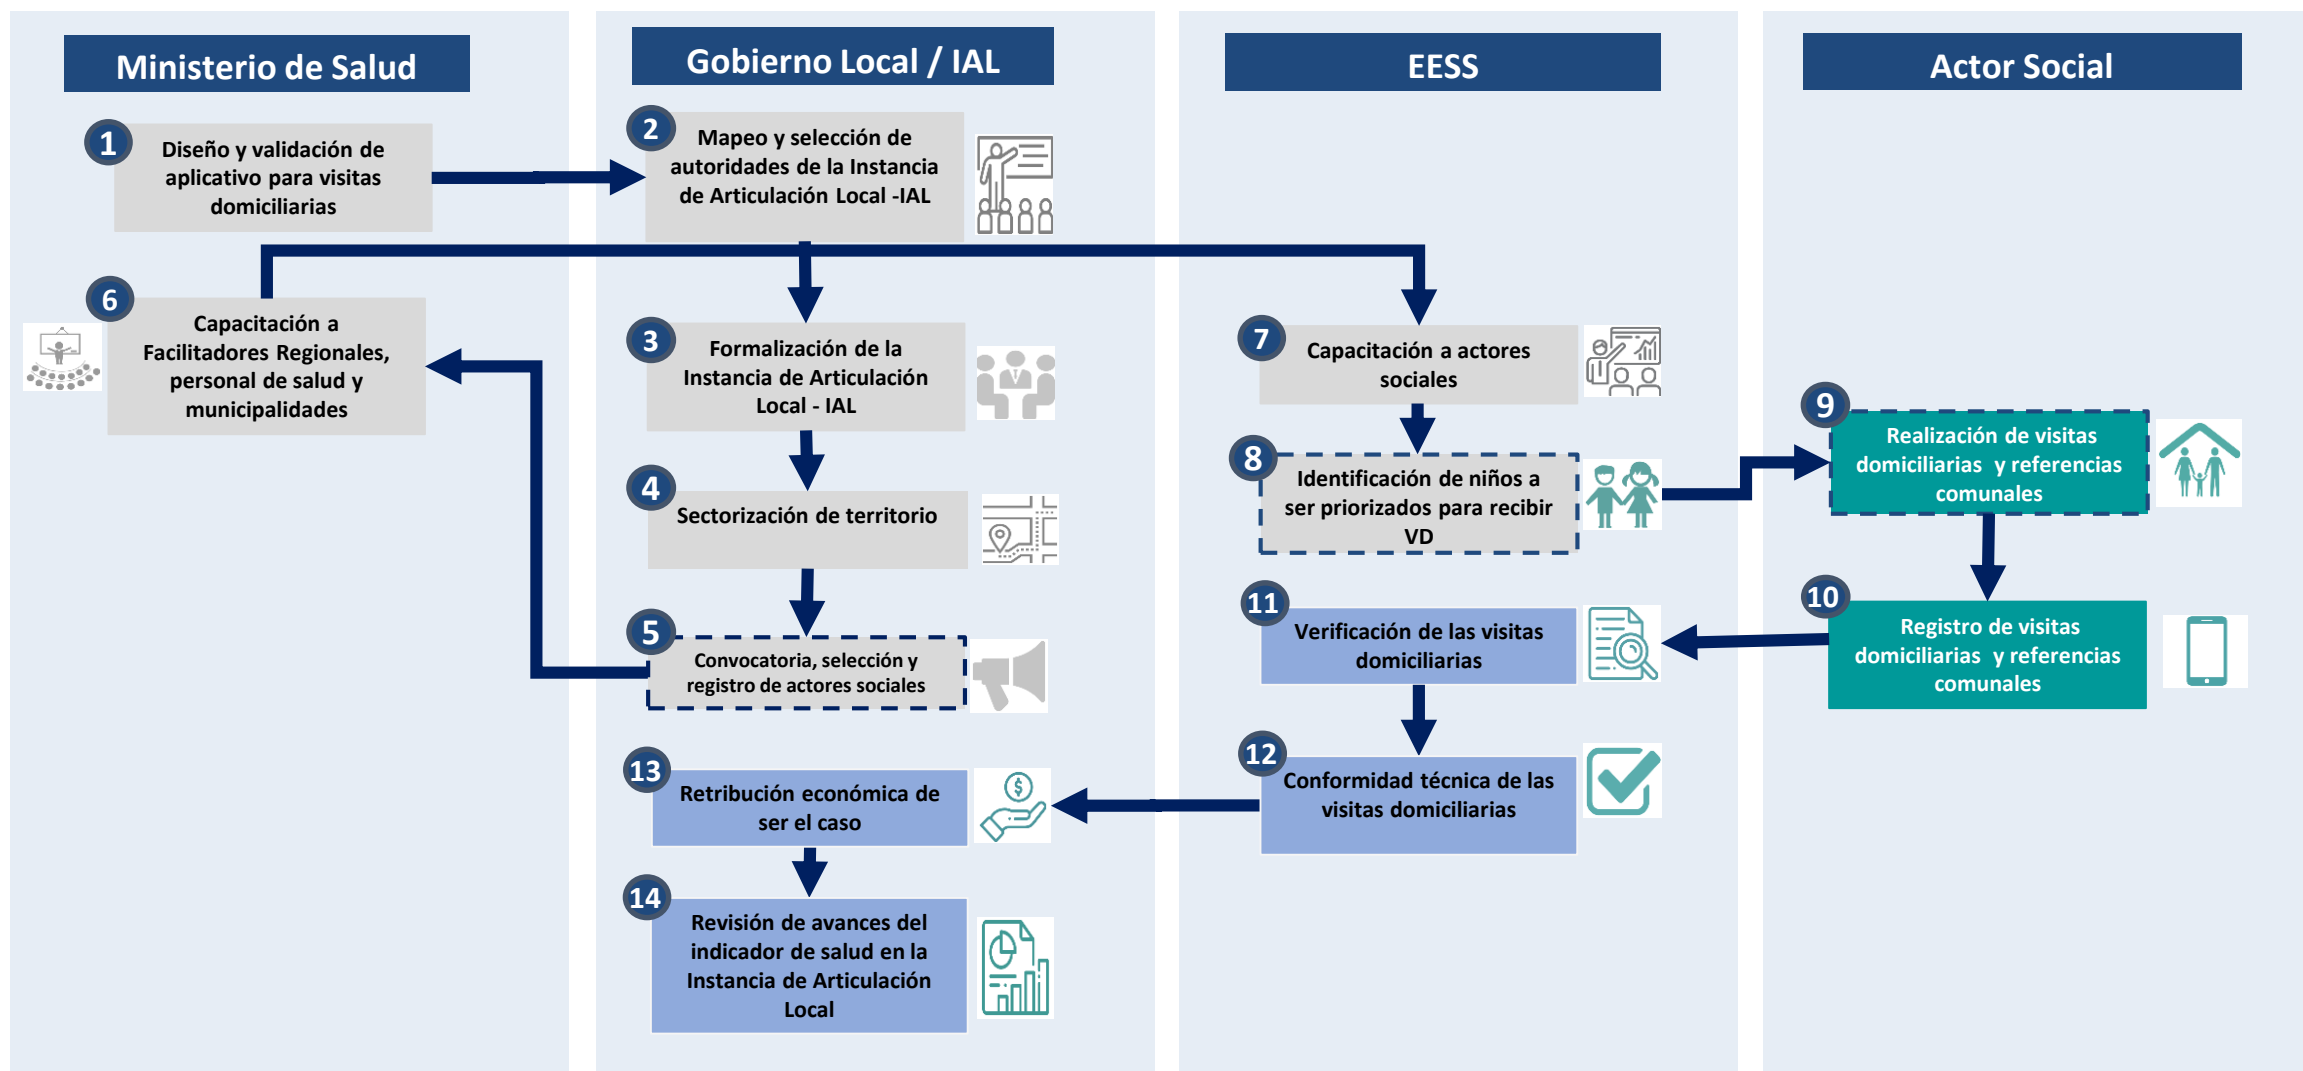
Ministerio de Salud

1 Diseño y validación de aplicativo para visitas domiciliarias

6 Capacitación a Facilitadores Regionales, personal de salud y municipalidades

Gobierno Local / IAL

2 Mapeo y selección de autoridades de la Instancia de Articulación Local -IAL

3 Formalización de la Instancia de Articulación Local - IAL

4 Sectorización de territorio

5 Convocatoria, selección y registro de actores sociales

13 Retribución económica de ser el caso

14 Revisión de avances del indicador de salud en la Instancia de Articulación Local

EESS

7 Capacitación a actores sociales

8 Identificación de niños a ser priorizados para recibir VD

11 Verificación de las visitas domiciliarias

12 Conformidad técnica de las visitas domiciliarias

Actor Social

9 Realización de visitas domiciliarias y referencias comunales

10 Registro de visitas domiciliarias y referencias comunales